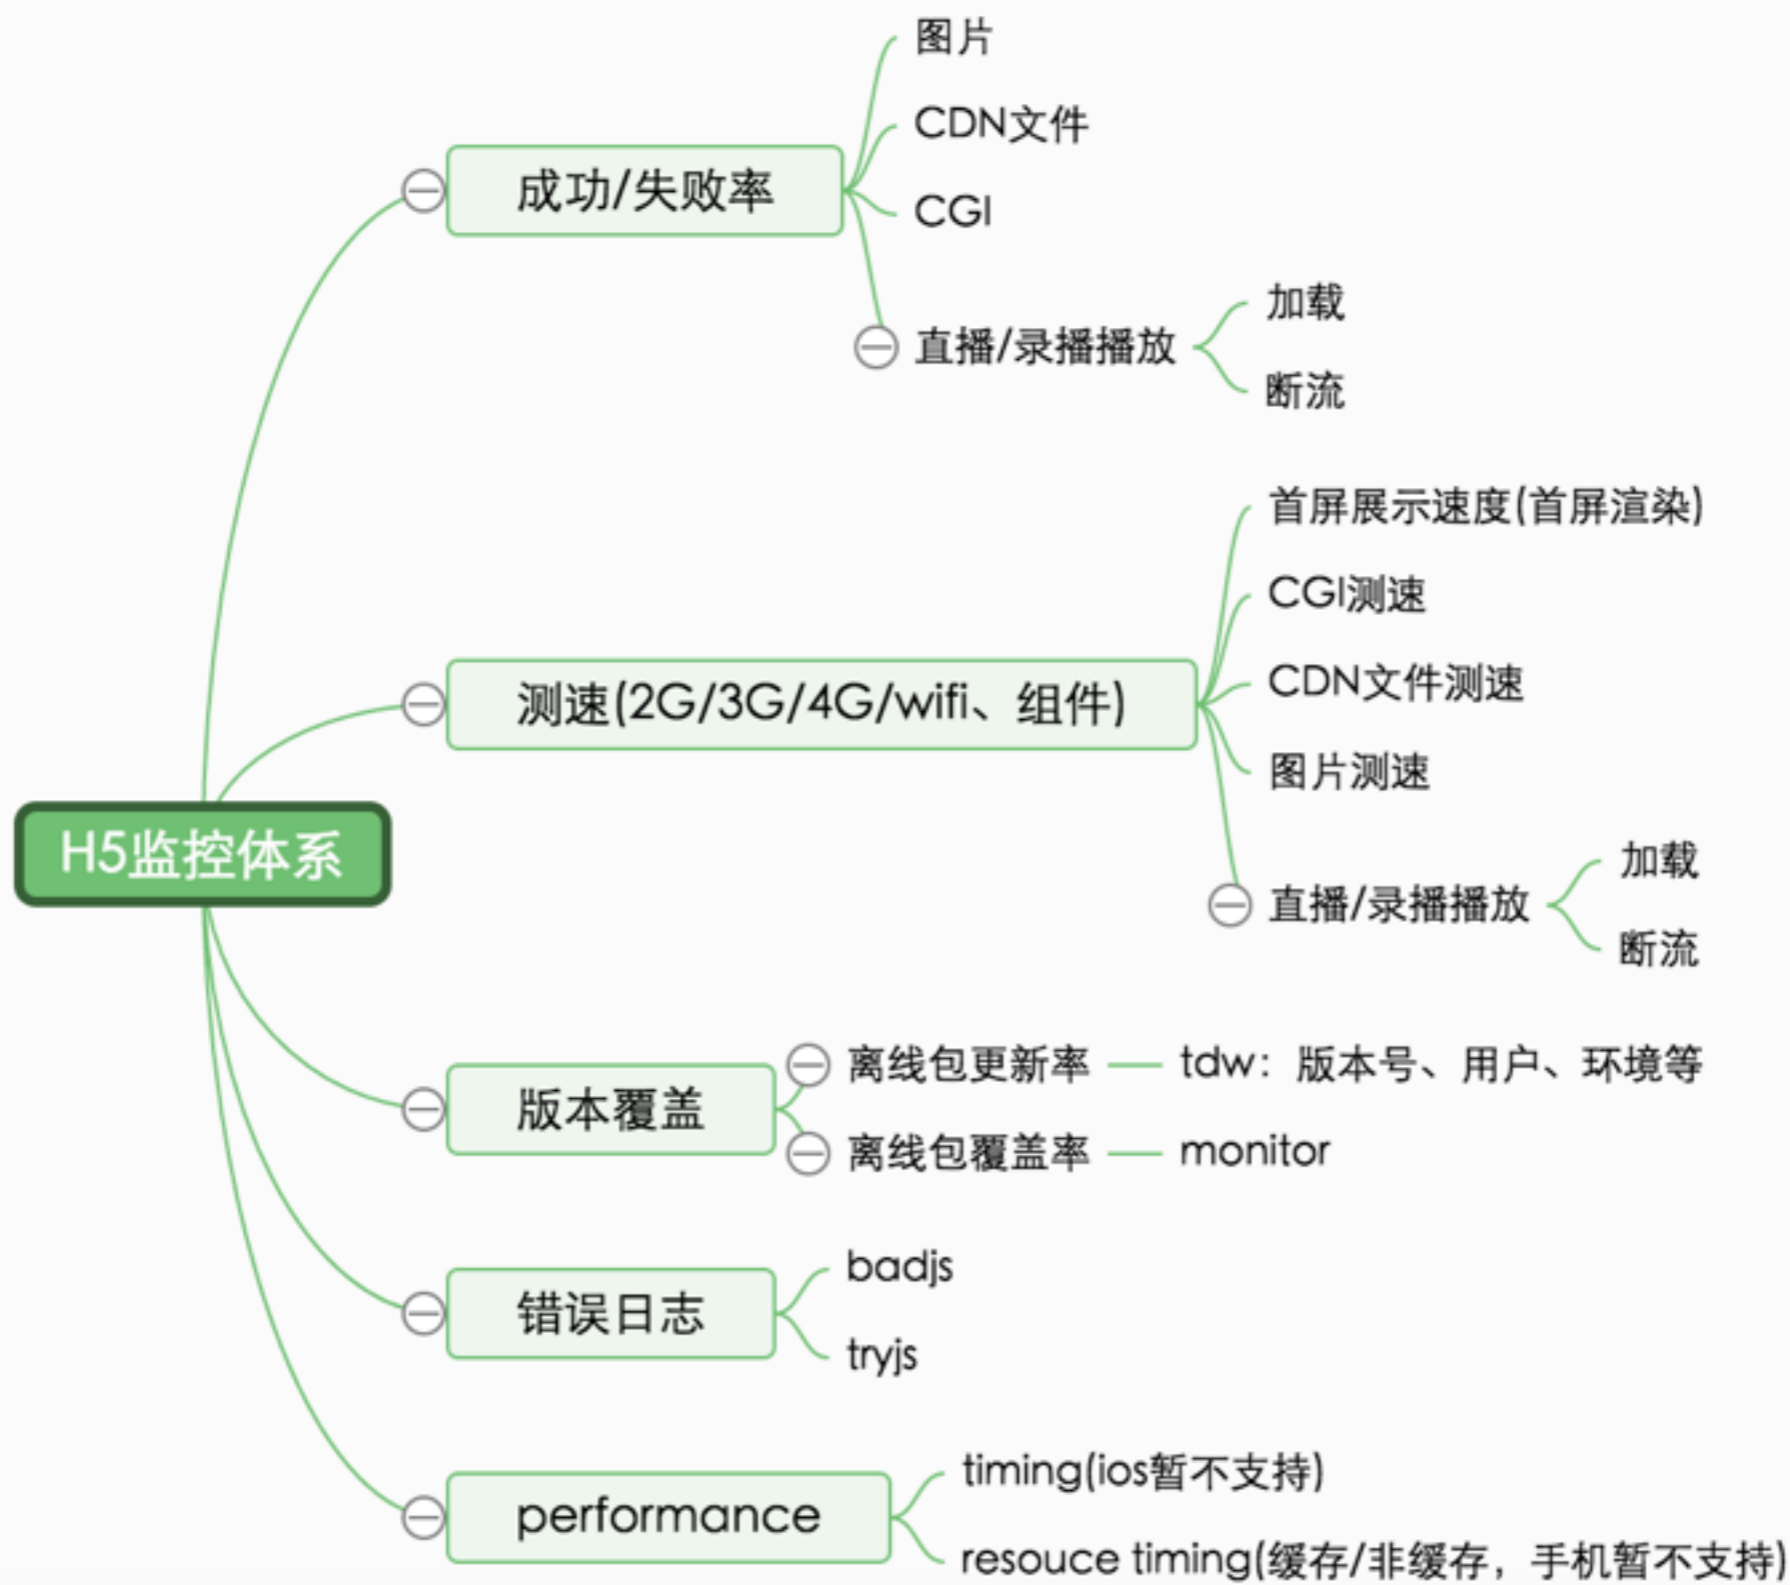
H5监控体系

成功/失败率
图片
CDN文件
CGI
直播/录播播放
加载
断流

测速(2G/3G/4G/wifi、组件)
首屏展示速度(首屏渲染)
CGI测速
CDN文件测速
图片测速
直播/录播播放
加载
断流

版本覆盖
离线包更新率 — tdw：版本号、用户、环境等
离线包覆盖率 — monitor

错误日志
badjs
tryjs

performance
timing(ios暂不支持)
resouce timing(缓存/非缓存，手机暂不支持)